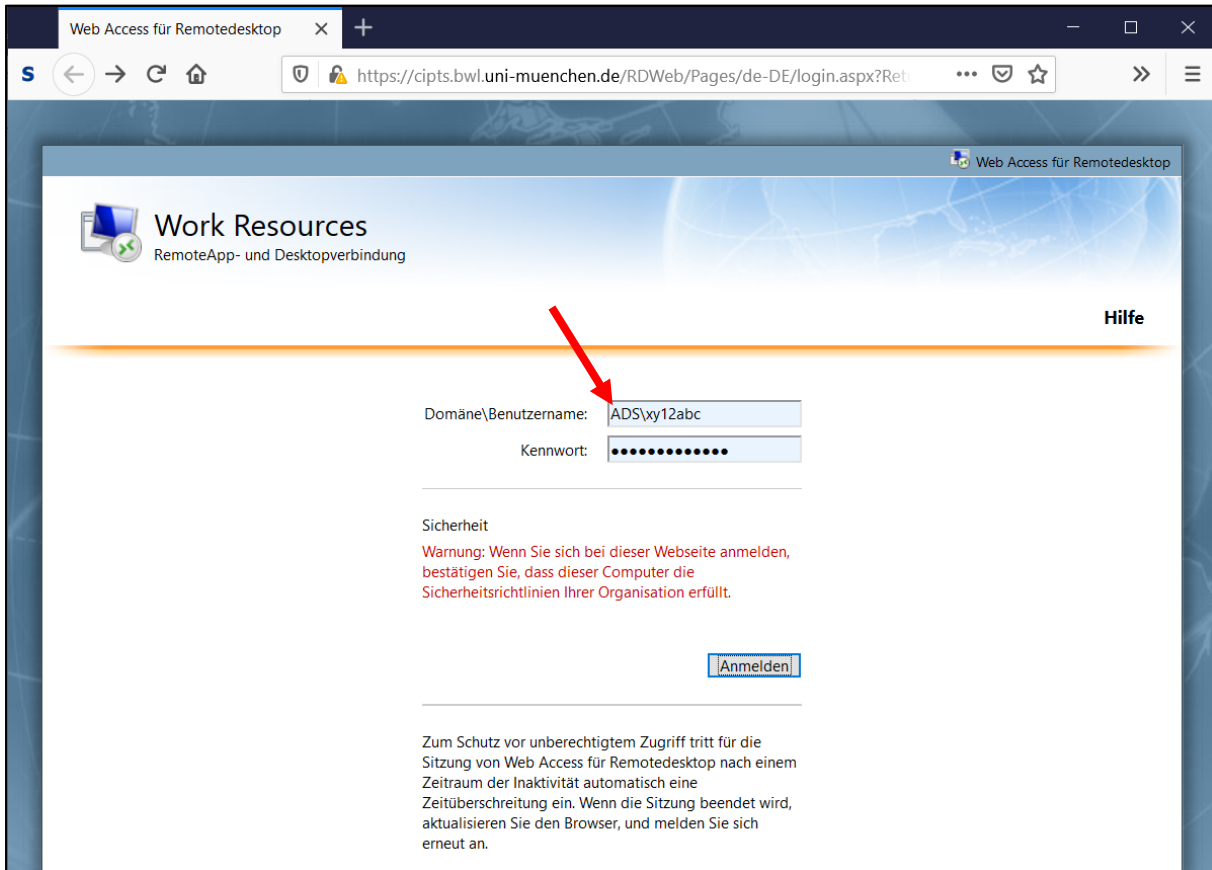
Web Access für Remotedesktop

https://cipts.bwl.uni-muenchen.de/RDWeb/Pages/de-DE/login.aspx?Ret

Web Access für Remotedesktop

Work Resources
RemoteApp- und Desktopverbindung

Hilfe

Domäne\Benutzername: ADS\xy12abc

Kennwort: •••••••••••••

Sicherheit

Warnung: Wenn Sie sich bei dieser Webseite anmelden, bestätigen Sie, dass dieser Computer die Sicherheitsrichtlinien Ihrer Organisation erfüllt.

Anmelden

Zum Schutz vor unberechtigtem Zugriff tritt für die Sitzung von Web Access für Remotedesktop nach einem Zeitraum der Inaktivität automatisch eine Zeitüberschreitung ein. Wenn die Sitzung beendet wird, aktualisieren Sie den Browser, und melden Sie sich erneut an.